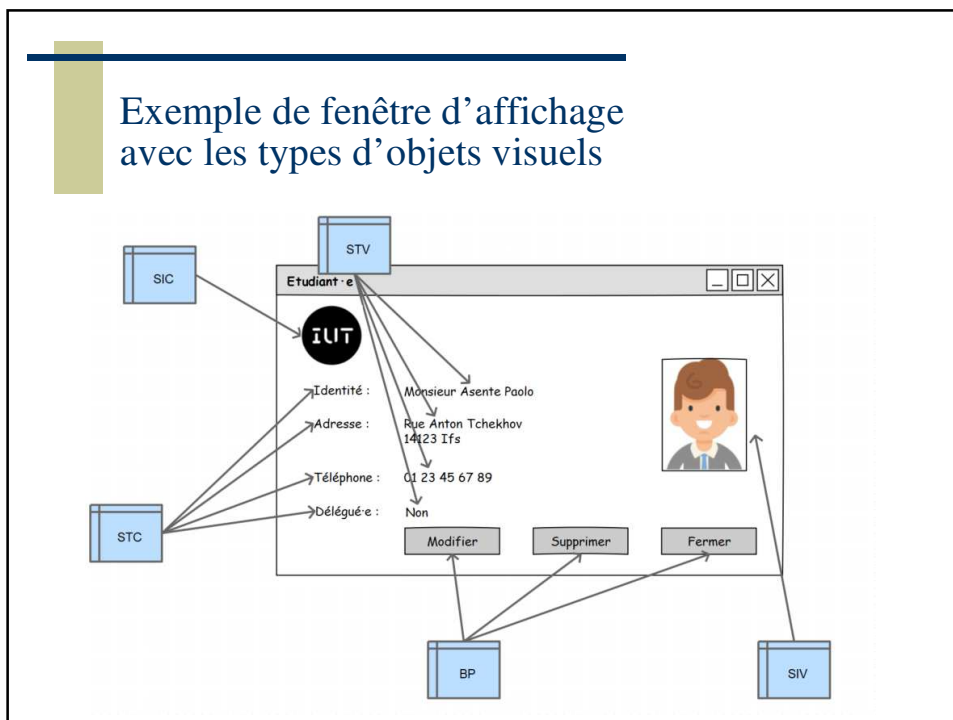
Exemple de fenêtre d'affichage avec les types d'objets visuels

STV

SIC

Etudiant·e

IUT

Identité : Monsieur Asente Paolo

Adresse : Rue Anton Tchekhov 14123 Ifs

Téléphone : 01 23 45 67 89

Délégué·e : Non

Modifier

Supprimer

Fermer

STC

BP

SIV